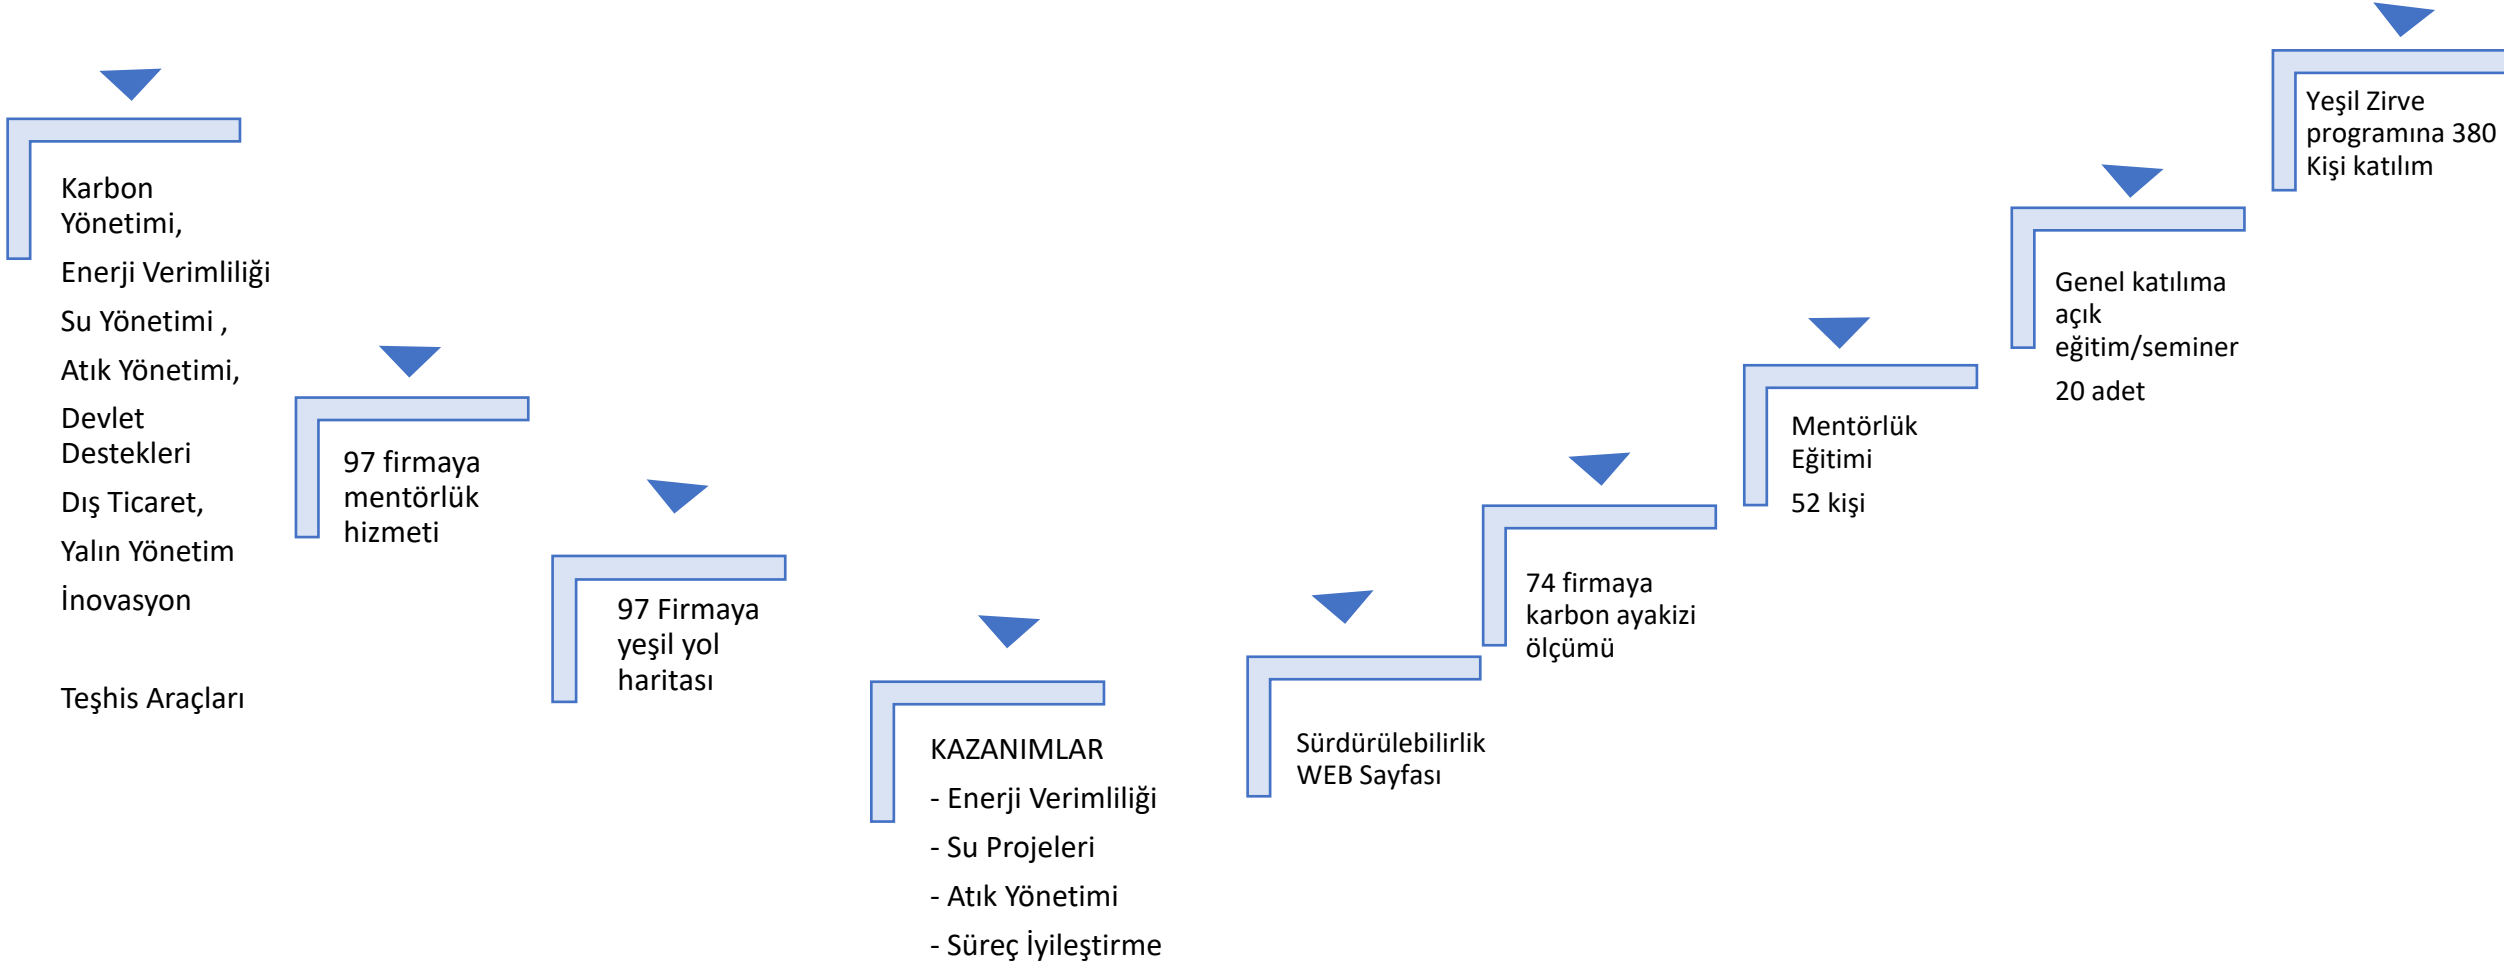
Karbon Yönetimi,

Enerji Verimliliği

Su Yönetimi ,

Atık Yönetimi,

Devlet Destekleri

Dış Ticaret,

Yalın Yönetim

İnovasyon

Teşhis Araçları

97 firmaya mentörlük hizmeti

97 Firmaya yeşil yol haritası

KAZANIMLAR

- Enerji Verimliliği

- Su Projeleri

- Atık Yönetimi

- Süreç İyileştirme

Sürdürülebilirlik WEB Sayfası

74 firmaya karbon ayakizi ölçümü

Mentörlük Eğitimi

52 kişi

Genel katılıma açık eğitim/seminer

20 adet

Yeşil Zirve programına 380 Kişi katılım